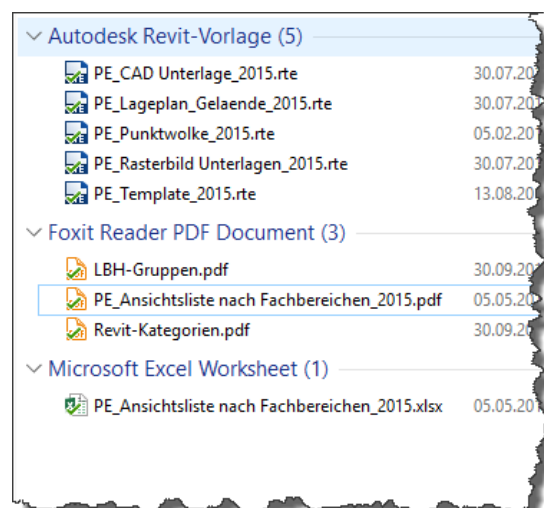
Autodesk Revit-Vorlage (5)

PE_CAD Unterlage_2015.rte 30.07.20

PE_Lageplan_Gelaende_2015.rte 30.07.20

PE_Punktwolke_2015.rte 05.02.20

PE_Rasterbild Unterlagen_2015.rte 30.07.20

PE_Template_2015.rte 13.08.20

Foxit Reader PDF Document (3)

LBH-Gruppen.pdf 30.09.20

PE_Ansichtsliste nach Fachbereichen_2015.pdf 05.05.20

Revit-Kategorien.pdf 30.09.20

Microsoft Excel Worksheet (1)

PE_Ansichtsliste nach Fachbereichen_2015.xlsx 05.05.20